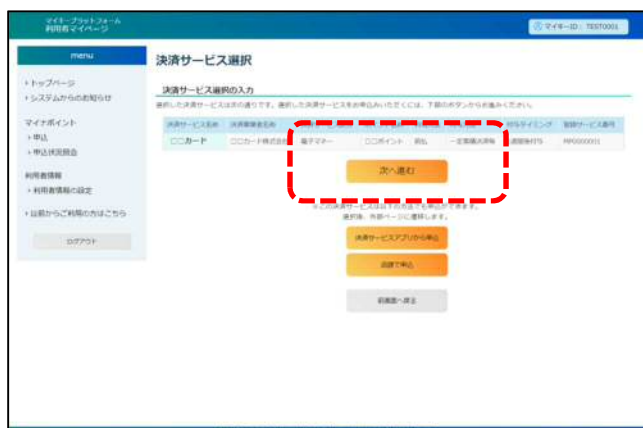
マイキープラットフォーム
利用者マイページ

マイキーID：TEST0001

menu

・トップページ
・システムからのお知らせ

マイナポイント
・申込
・申込状況照会

利用者情報
・利用者情報の設定

・以前からご利用の方はこちら

ログアウト

決済サービス選択

決済サービス選択の入力

選択した決済サービスは次の通りです。選択した決済サービスをお申込みいただくには、下部のボタンからお進みください。

| 決済サービス名称 | 決済事業者名称 | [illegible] | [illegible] | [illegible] | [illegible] | 付与タイミング | 登録サービス番号 |
|---|---|---|---|---|---|---|---|
| □□カード | □□カード株式会社 | 電子マネー | □□ポイント | 前払 | 一定額購入時等 | 請求時付与 | P0000001 |

次へ進む

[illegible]
選択後、外部ページに遷移します。

決済サービスアプリから申込

店頭で申込

前画面へ戻る